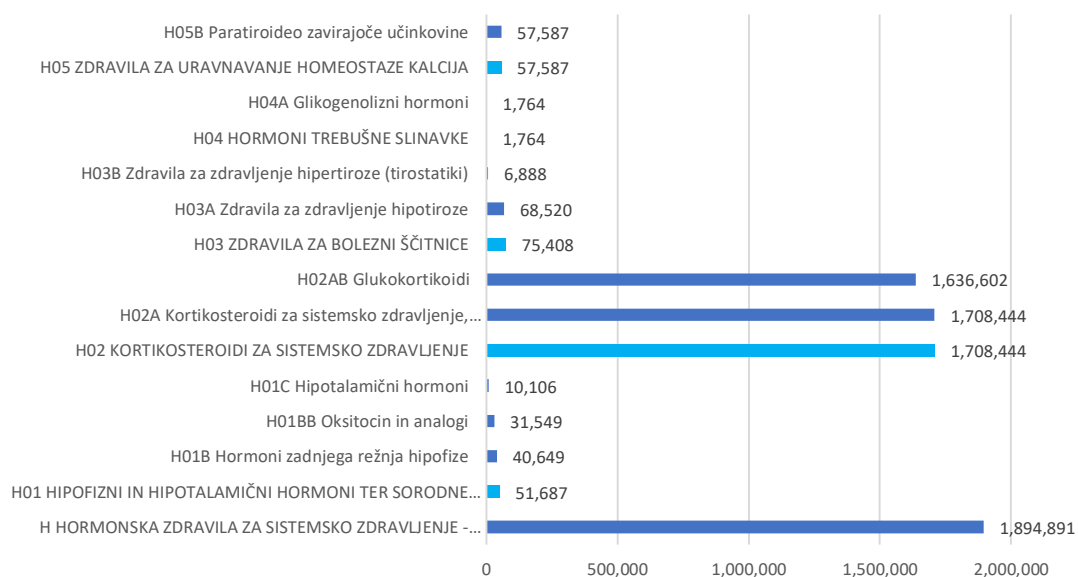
H05B Paratiroideo zavirajoče učinkovine 57,587
H05 ZDRAVILA ZA URAVNAVANJE HOMEOSTAZE KALCIJA 57,587
H04A Glikogenolizni hormoni 1,764
H04 HORMONI TREBUŠNE SLINAVKE 1,764
H03B Zdravila za zdravljenje hipertiroze (tirostatiki) 6,888
H03A Zdravila za zdravljenje hipotiroze 68,520
H03 ZDRAVILA ZA BOLEZNI ŠČITNICE 75,408
H02AB Glukokortikoidi 1,636,602
H02A Kortikosteroidi za sistemsko zdravljenje,... 1,708,444
H02 KORTIKOSTEROIDI ZA SISTEMSKO ZDRAVLJENJE 1,708,444
H01C Hipotalamični hormoni 10,106
H01BB Oksitocin in analogi 31,549
H01B Hormoni zadnjega režnja hipofize 40,649
H01 HIPOFIZNI IN HIPOTALAMIČNI HORMONI TER SORODNE... 51,687
H HORMONSKA ZDRAVILA ZA SISTEMSKO ZDRAVLJENJE -... 1,894,891

0 500,000 1,000,000 1,500,000 2,000,000